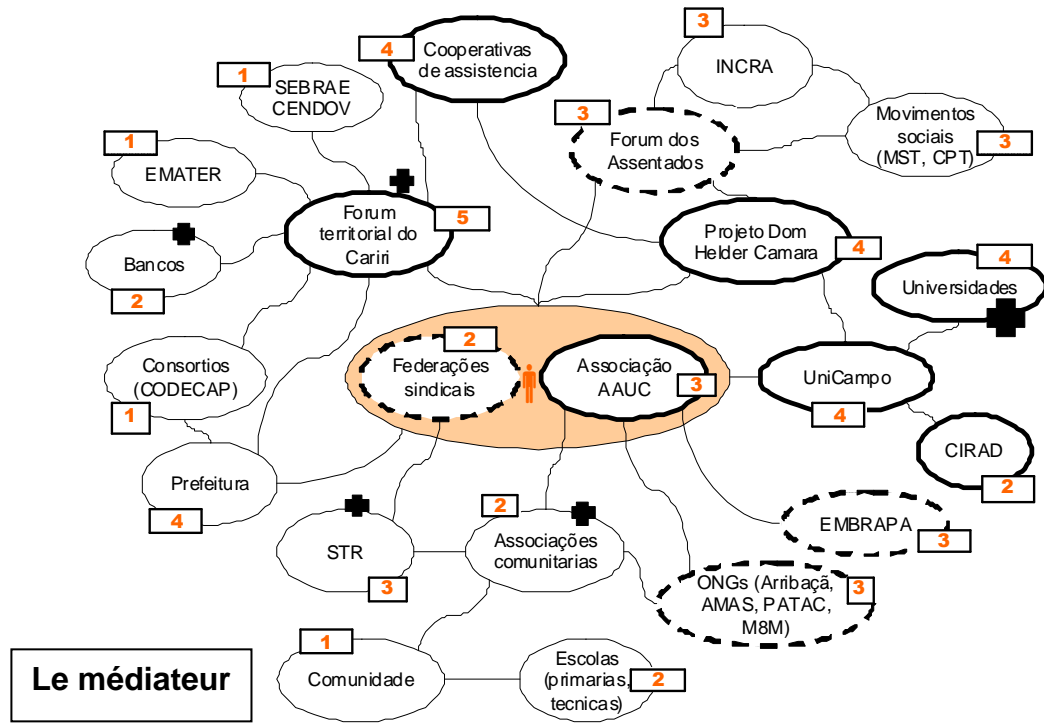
3
INCRA

4
Cooperativas de assistencia

1
SEBRAE CENDOV

3
Forum dos Assentados

Movimentos sociais (MST, CPT)
3

1
EMATER

Forum territorial do Cariri
5

Projeto Dom Helder Camara
4

Bancos
2

4
Universidades

2
Federações sindicais

Associação AAUC
3

Consortios (CODECAP)
1

UniCampo
4

CIRAD
2

Prefeitura
4

EMBRAPA
3

2
Associações comunitarias

STR
3

ONGs (Arribaçã, AMAS, PATAC, M8M)
3

1
Comunidade

Escolas (primarias, tecnicas)
2

Le médiateur